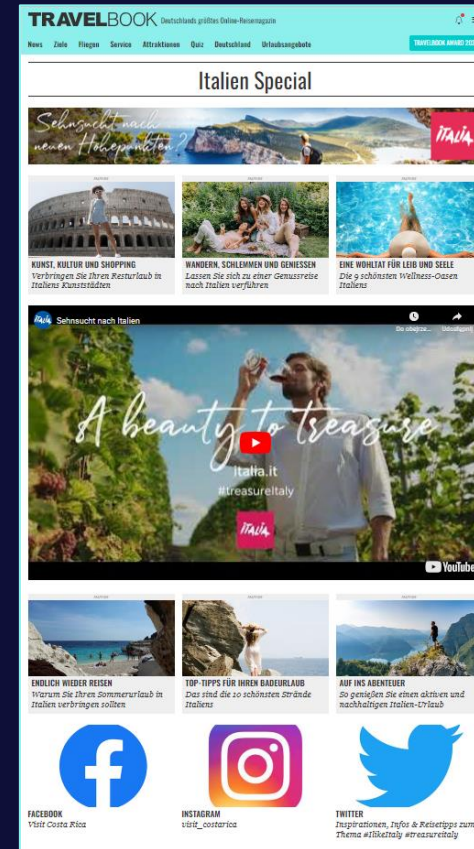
TRAVELBOOK Deutschlands größtes Online-Reisemagazin

News Ziele Fliegen Service Attraktionen Quiz Deutschland Urlaubsangebote

TRAVELBOOK AWARD 20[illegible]

Italien Special

Sehnsucht nach neuen Höhepunkten?

ITALIA

KUNST, KULTUR UND SHOPPING
Verbringen Sie Ihren Resturlaub in Italiens Kunststädten

WANDERN, SCHLEMMEN UND GENIESSEN
Lassen Sie sich zu einer Genussreise nach Italien verführen

EINE WOHLTAT FÜR LEIB UND SEELE
Die 9 schönsten Wellness-Oasen Italiens

Sehnsucht nach Italien

Da objecte... Schaltegent

A beauty to treasure

italia.it

#treasureItaly

ITALIA

YouTube

ENDLICH WIEDER REISEN
Warum Sie Ihren Sommerurlaub in Italien verbringen sollten

TOP-TIPPS FÜR IHREN BADEURLAUB
Das sind die 10 schönsten Strände Italiens

AUF INS ABENTEUER
So genießen Sie einen aktiven und nachhaltigen Italien-Urlaub

FACEBOOK
Visit Costa Rica

INSTAGRAM
visit_costarica

TWITTER
Inspirationen, Infos & Reisetipps zum Thema #IlikeItaly #treasureitaly